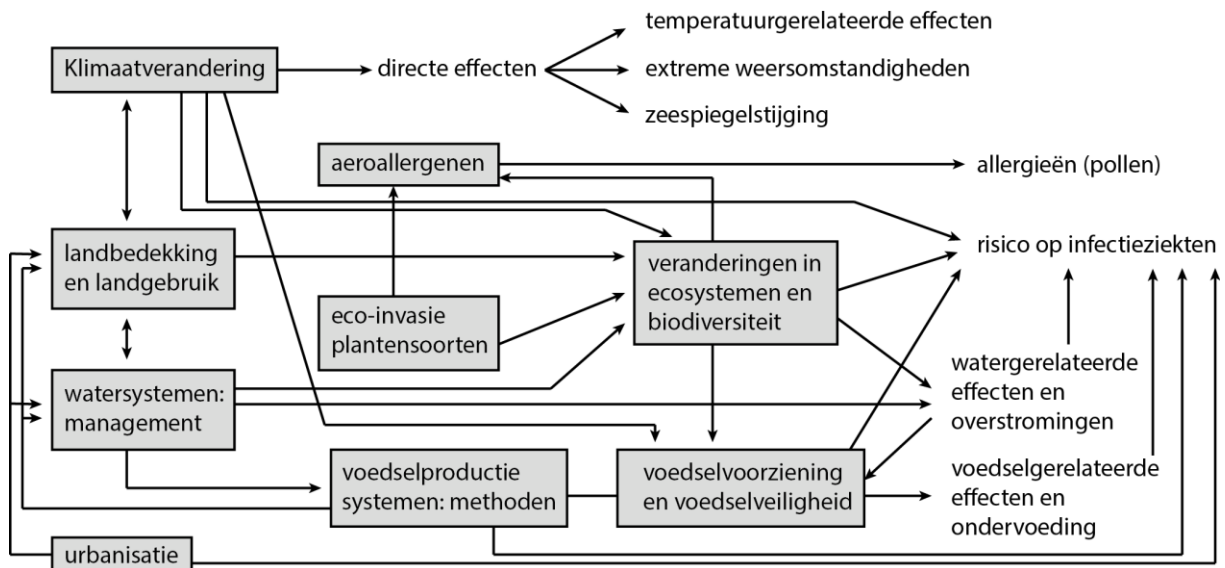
Klimaatverandering

directe effecten

temperatuurgerelateerde effecten

extreme weersomstandigheden

zeespiegelstijging

aeroallergenen

allergieën (pollen)

landbedekking en landgebruik

veranderingen in ecosystemen en biodiversiteit

risico op infectieziekten

eco-invasie plantensoorten

watersystemen: management

watergerelateerde effecten en overstromingen

voedselproductie systemen: methoden

voedselvoorziening en voedselveiligheid

voedselgerelateerde effecten en ondervoeding

urbanisatie